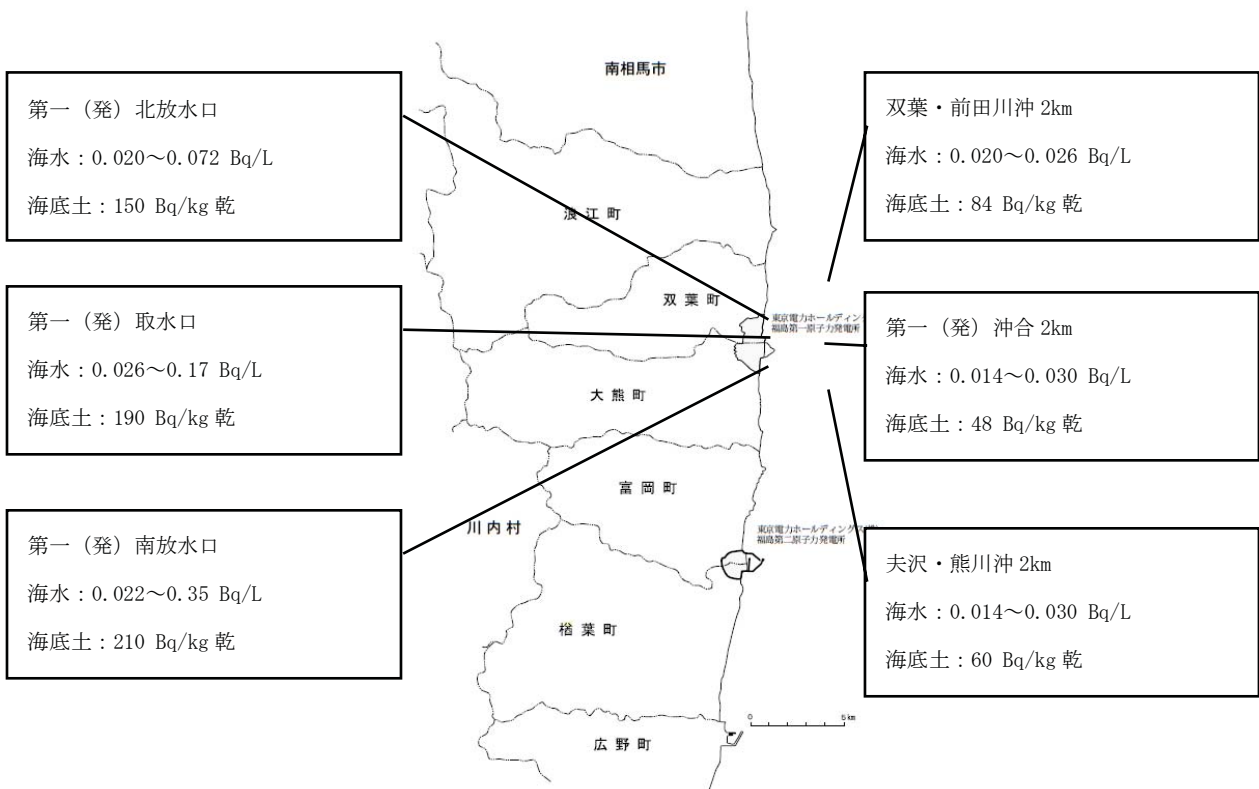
第一（発）北放水口
海水：0.020～0.072 Bq/L
海底土：150 Bq/kg 乾

第一（発）取水口
海水：0.026～0.17 Bq/L
海底土：190 Bq/kg 乾

第一（発）南放水口
海水：0.022～0.35 Bq/L
海底土：210 Bq/kg 乾

南相馬市

浪江町

双葉町

大熊町

富岡町

川内村

楢葉町

広野町

東京電力ホールディングス
福島第一原子力発電所

東京電力ホールディングス(株)
福島第二原子力発電所

0　5km

双葉・前田川沖 2km
海水：0.020～0.026 Bq/L
海底土：84 Bq/kg 乾

第一（発）沖合 2km
海水：0.014～0.030 Bq/L
海底土：48 Bq/kg 乾

夫沢・熊川沖 2km
海水：0.014～0.030 Bq/L
海底土：60 Bq/kg 乾